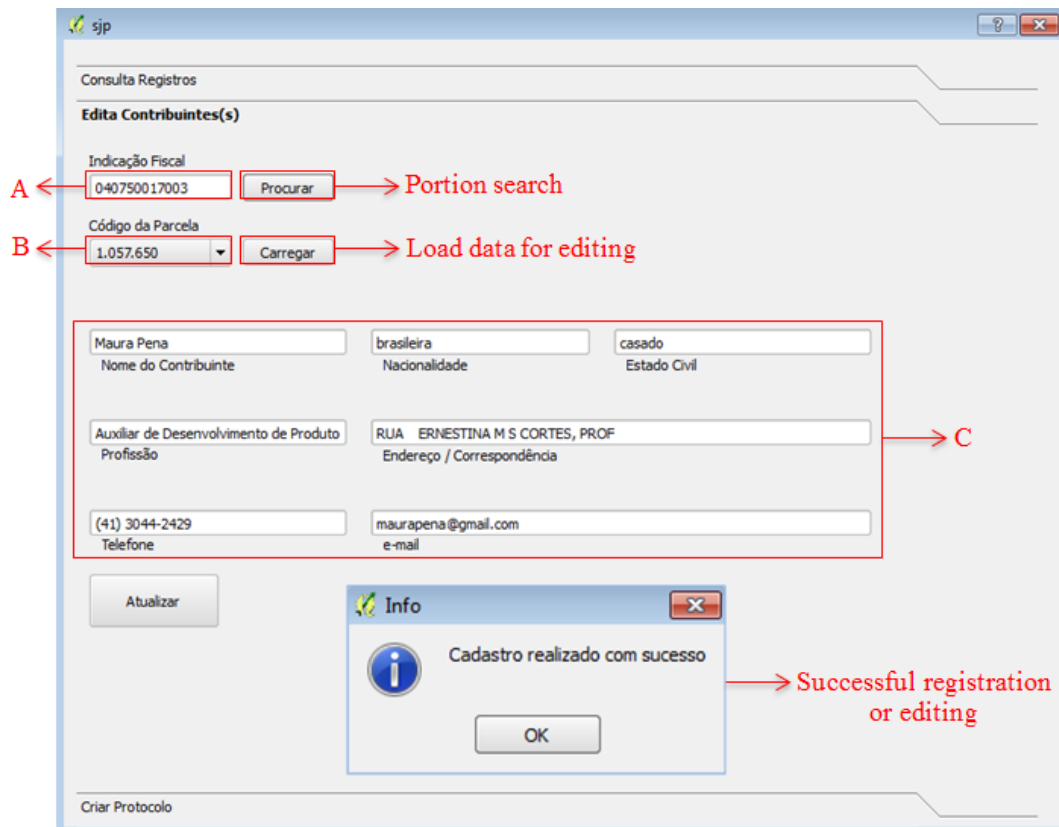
sjp

Consulta Registros

Edita Contribuintes(s)

Indicação Fiscal

A 040750017003 Procurar Portion search

Código da Parcela

B 1.057.650 Carregar Load data for editing

Maura Pena
Nome do Contribuinte

brasileira
Nacionalidade

casado
Estado Civil

Auxiliar de Desenvolvimento de Produto
Profissão

RUA ERNESTINA M S CORTES, PROF
Endereço / Correspondência

C

(41) 3044-2429
Telefone

maurapena@gmail.com
e-mail

Atualizar

Info

Cadastro realizado com sucesso

OK

Successful registration or editing

Criar Protocolo